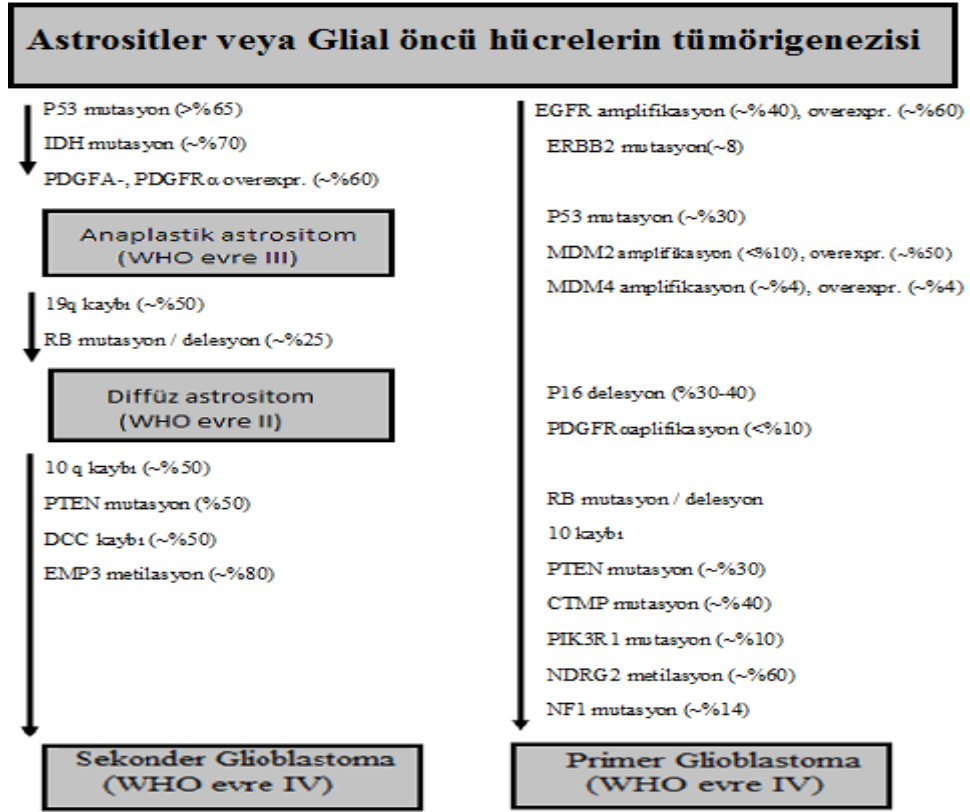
Astrositler veya Glial öncü hücrelerin tümörigenezisi

P53 mutasyon (>%65)
IDH mutasyon (~%70)
PDGFA-, PDGFR α overexpr. (~%60)

Anaplastik astrositom
(WHO evre III)

19q kaybı (~%50)
RB mutasyon / delesyon (~%25)

Diffüz astrositom
(WHO evre II)

10 q kaybı (~%50)
PTEN mutasyon (%50)
DCC kaybı (~%50)
EMP3 metilasyon (~%80)

Sekonder Glioblastoma
(WHO evre IV)

EGFR amplifikasyon (~%40), overexpr. (~%60)
ERBB2 mutasyon(~8)

P53 mutasyon (~%30)
MDM2 amplifikasyon (<%10), overexpr. (~%50)
MDM4 amplifikasyon (~%4), overexpr. (~%4)

P16 delesyon (%30-40)
PDGFR α aplifikasyon (<%10)

RB mutasyon / delesyon
10 kaybı
PTEN mutasyon (~%30)
CTMP mutasyon (~%40)
PIK3R1 mutasyon (~%10)
NDRG2 metilasyon (~%60)
NF1 mutasyon (~%14)

Primer Glioblastoma
(WHO evre IV)